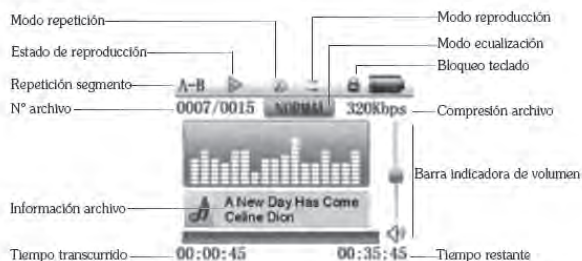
Modo repetición

Estado de reproducción

Repetición segmento

Nº archivo

Modo reproducción

Modo ecualización

Bloqueo teclado

Compresión archivo

A-B

0007/0015

NORMAL

320Kbps

Barra indicadora de volumen

Información archivo

A New Day Has Come
Celine Dion

Tiempo transcurrido

00:00:45

00:35:45

Tiempo restante